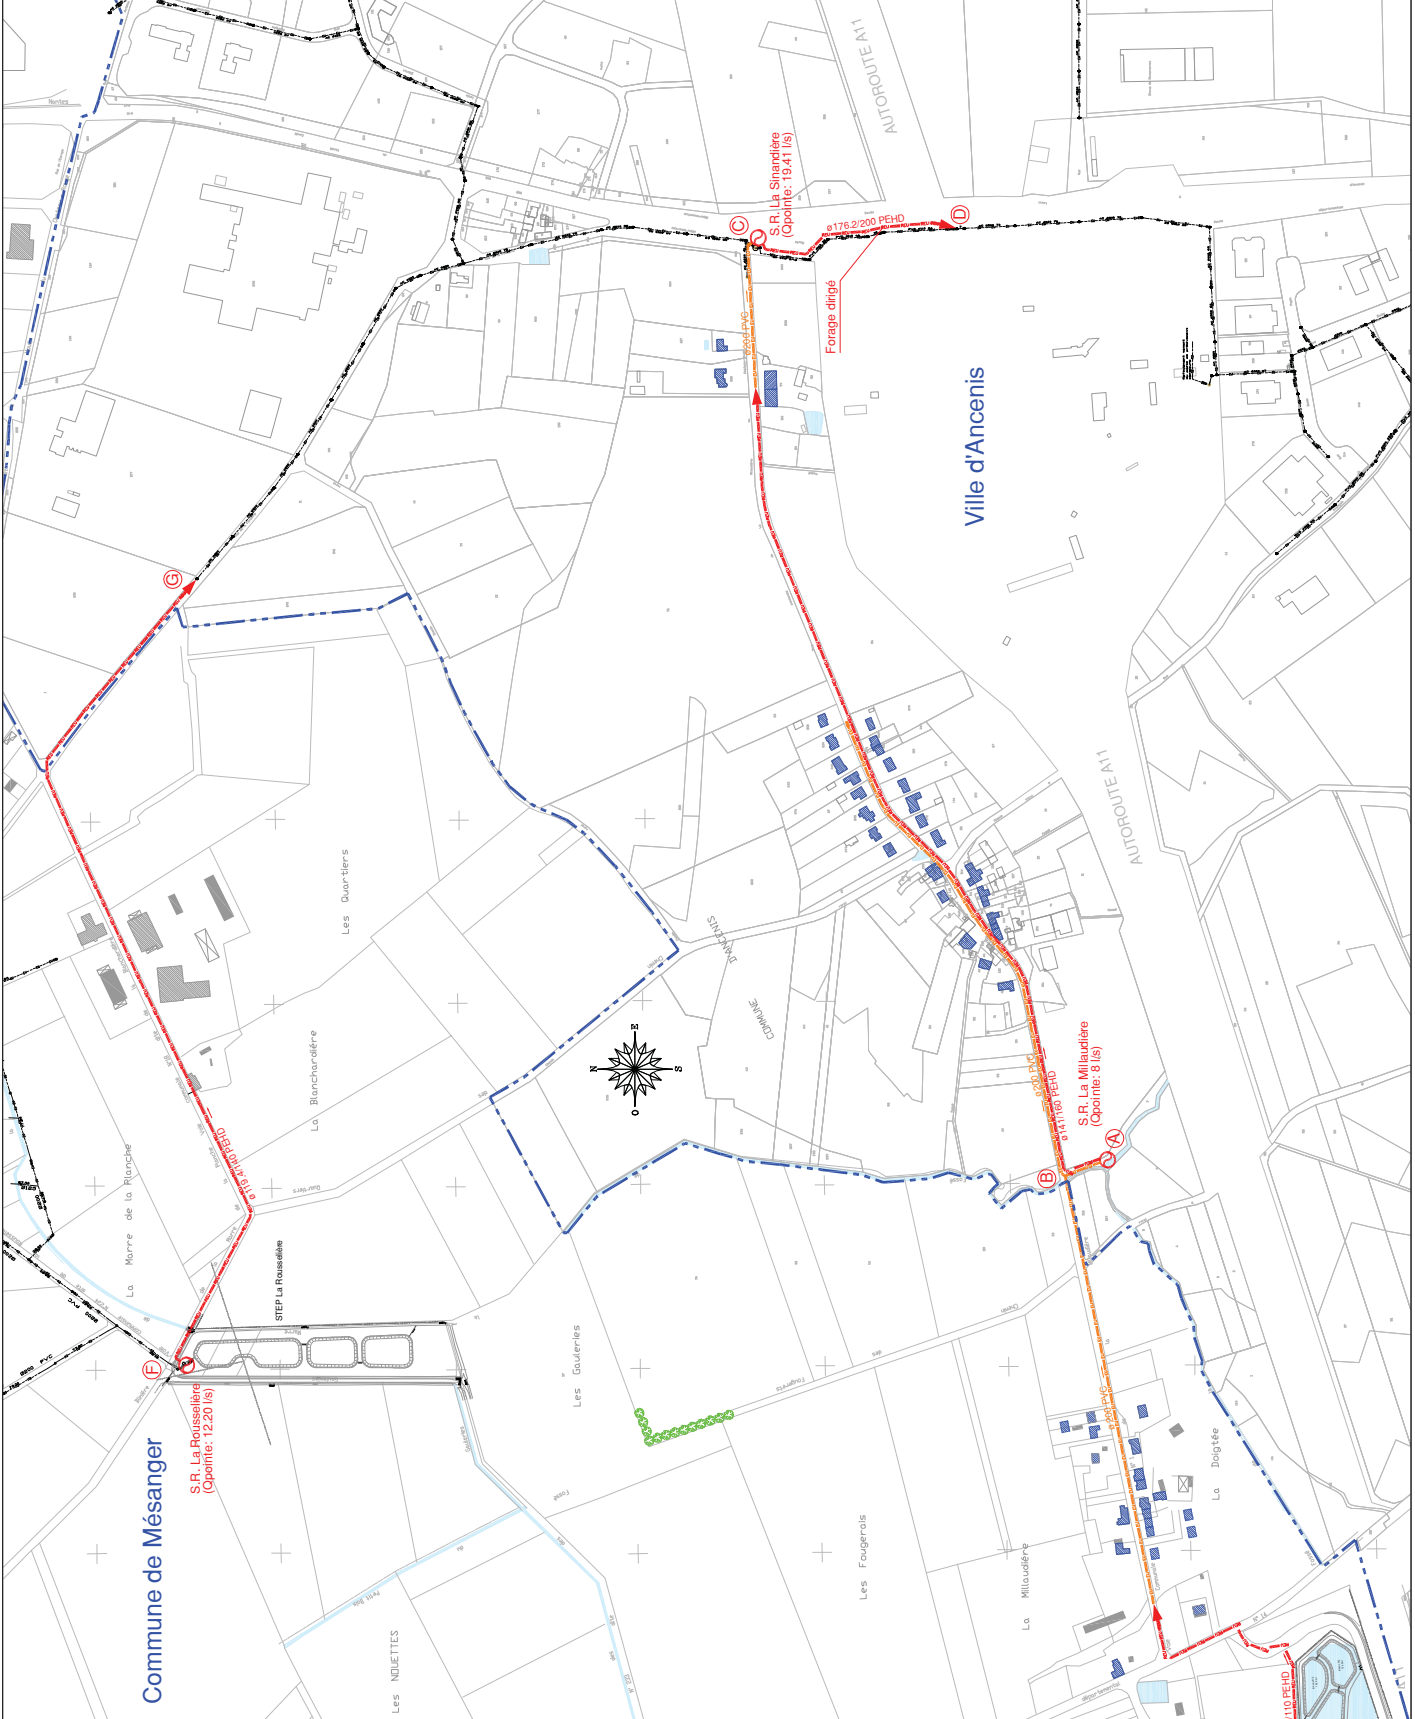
AUTOROUTE A11

S.R. La Sinandière
(Qpointe: 19.41 l/s)

C

ø176.2/200 PEHD

D

Forage dirigé

ø200 PVC

Ville d'Ancenis

G

AUTOROUTE A11

Les Quartiers

CHEMIN D'ANCENIS

COMMUNE

N
E
S
O

ø200 PVC
ø141/160 PEHD

S.R. La Milaudière
(Qpointe: 8 l/s)

A

B

La Blanchardière

La Marre de la Planche

ø141/160 PEHD

STEP La Rousselière

F

S.R. La Rousselière
(Qpointe: 12.20 l/s)

Commune de Mésanger

Les Gauleries

ø200 PVC

La Dolgtée

Les Fougerais

La Milaudière

Les NOUETTES

ø110 PEHD